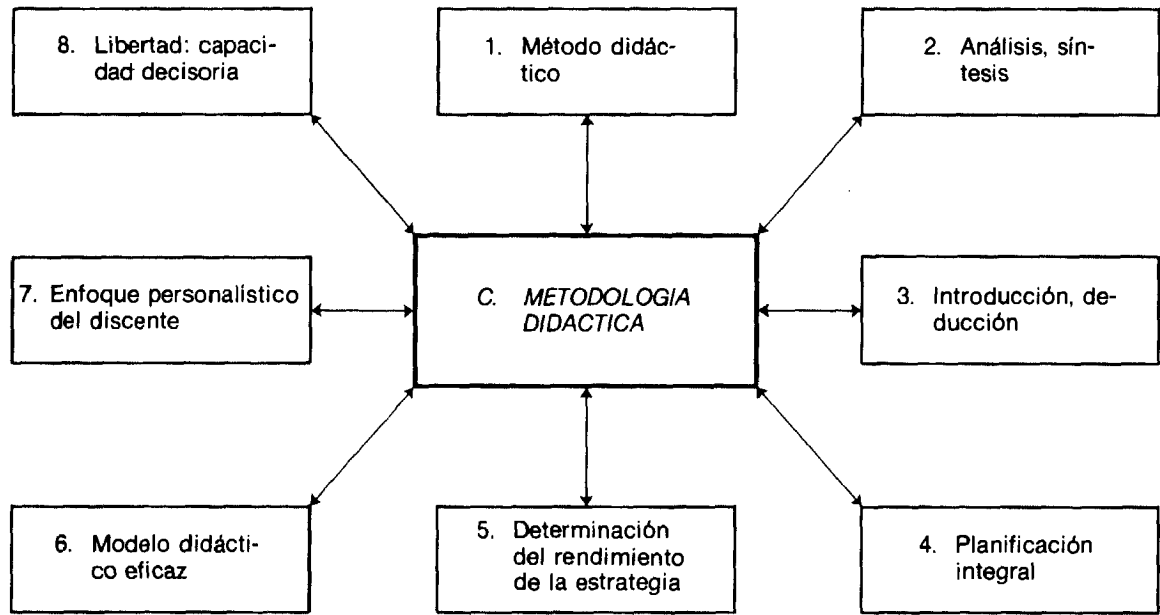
8. Libertad: capacidad decisoria

1. Método didáctico

2. Análisis, síntesis

7. Enfoque personalístico del discente

C. METODOLOGIA DIDACTICA

3. Introducción, deducción

6. Modelo didáctico eficaz

5. Determinación del rendimiento de la estrategia

4. Planificación integral